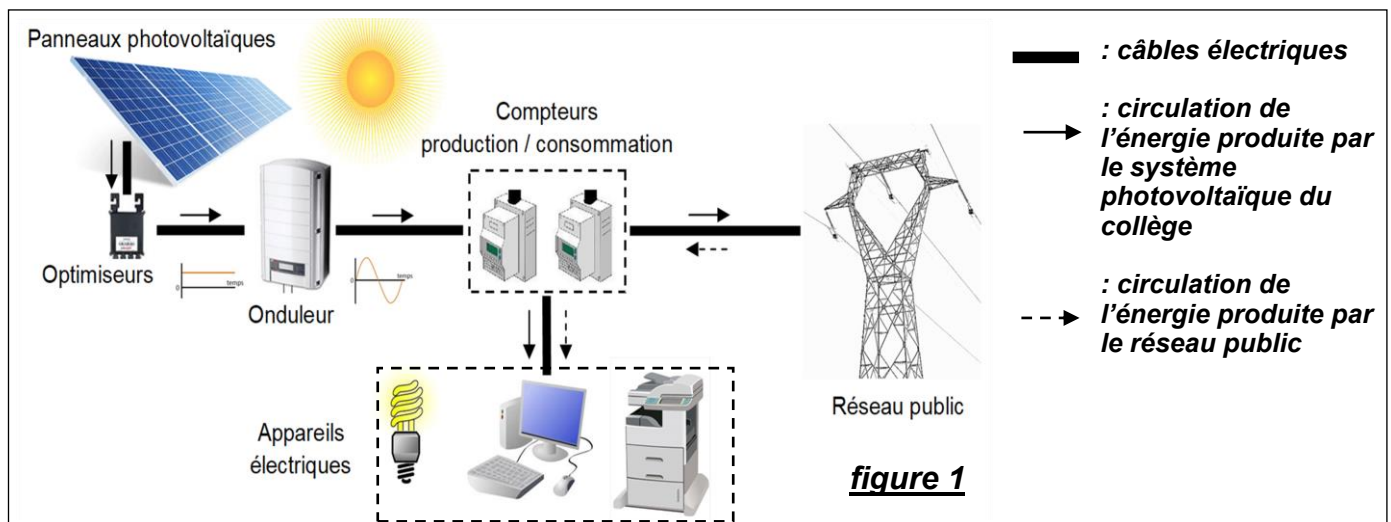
Panneaux photovoltaïques

Optimiseurs

temps

Onduleur

temps

Compteurs production / consommation

Réseau public

Appareils électriques

figure 1

: câbles électriques

: circulation de l’énergie produite par le système photovoltaïque du collège

: circulation de l’énergie produite par le réseau public